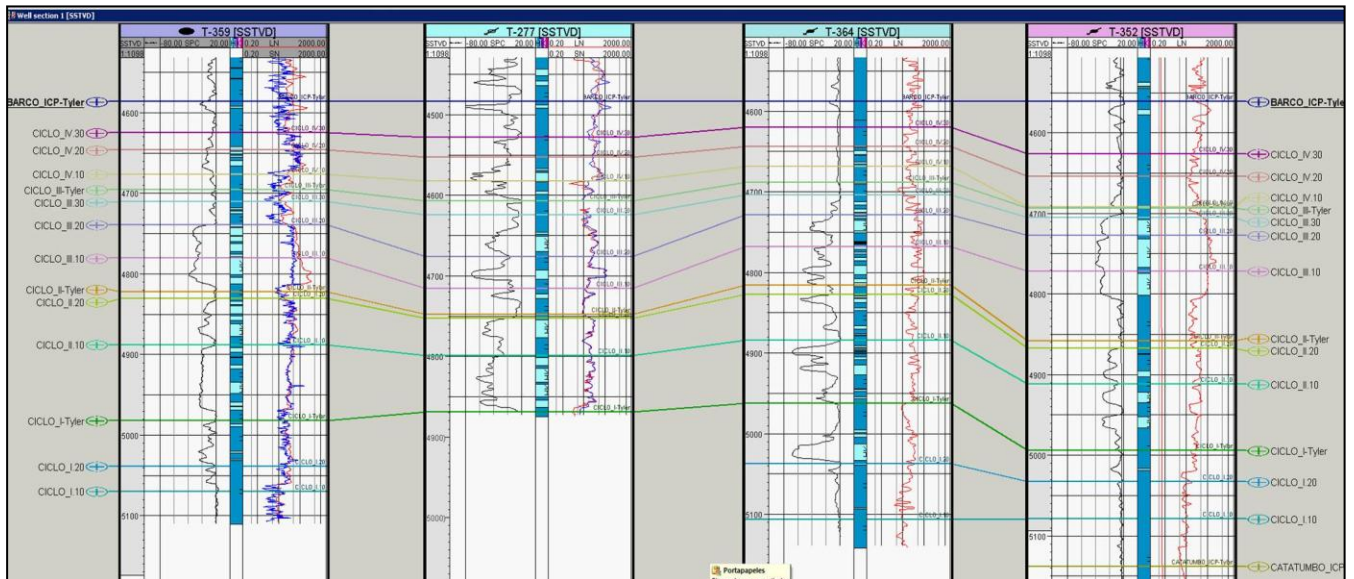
Well section 1 [SSTVD]

T-359 [SSTVD]
SSTVD -80.00 SPC 20.00 0.20 LN 2000.00
1:1098 0.20 SN 2000.00

T-277 [SSTVD]
SSTVD -80.00 SPC 20.00 0.20 LN 2000.00
1:1098 0.20 SN 2000.00

T-364 [SSTVD]
SSTVD -80.00 SPC 20.00 0.20 LN 2000.00
1:1098

T-352 [SSTVD]
SSTVD -80.00 SPC 20.00 0.20 LN 2000.00
1:1098

BARCO_ICP-Tyler
CICLO_IV.30
CICLO_IV.20
CICLO_IV.10
CICLO_III-Tyler
CICLO_III.30
CICLO_III.20
CICLO_III.10
CICLO_II-Tyler
CICLO_II.20
CICLO_II.10
CICLO_I-Tyler
CICLO_I.20
CICLO_I.10

4600
4700
4800
4900
5000
5100

4500
4600
4700
4800
4900
5000

4600
4700
4800
4900
5000
5100

4600
4700
4800
4900
5000
5100

BARCO_ICP-Tyle
CICLO_IV.30
CICLO_IV.20
CICLO_IV.10
CICLO_III-Tyler
CICLO_III.30
CICLO_III.20
CICLO_III.10
CICLO_II-Tyler
CICLO_II.20
CICLO_II.10
CICLO_I-Tyler
CICLO_I.20
CICLO_I.10
CATATUMBO_ICP

Portapapeles